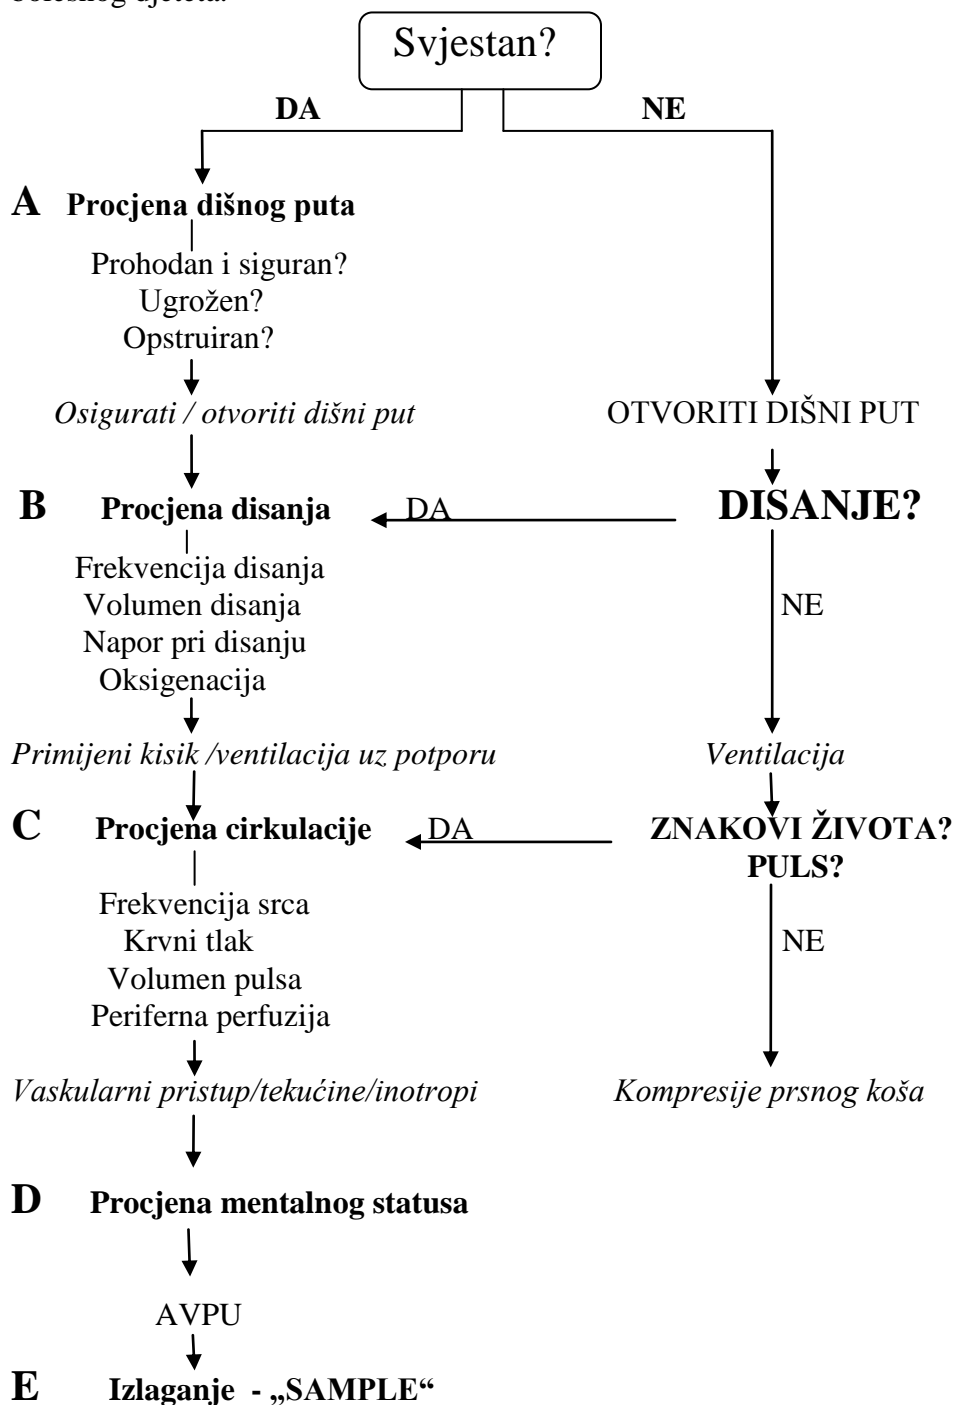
bolesnog djeteta.

Svjestan?

DA

NE

A Procjena dišnog puta

Prohodan i siguran?
Ugrožen?
Opstruiran?

Osigurati / otvoriti dišni put

OTVORITI DIŠNI PUT

B Procjena disanja

DA

DISANJE?

Frekvencija disanja
Volumen disanja
Napor pri disanju
Oksigenacija

NE

Primijeni kisik /ventilacija uz potporu

Ventilacija

C Procjena cirkulacije

DA

ZNAKOVI ŽIVOTA?
PULS?

Frekvencija srca
Krvni tlak
Volumen pulsa
Periferna perfuzija

NE

Vaskularni pristup/tekućine/inotropi

Kompresije prsnog koša

D Procjena mentalnog statusa

AVPU

E Izlaganje - „SAMPLE“